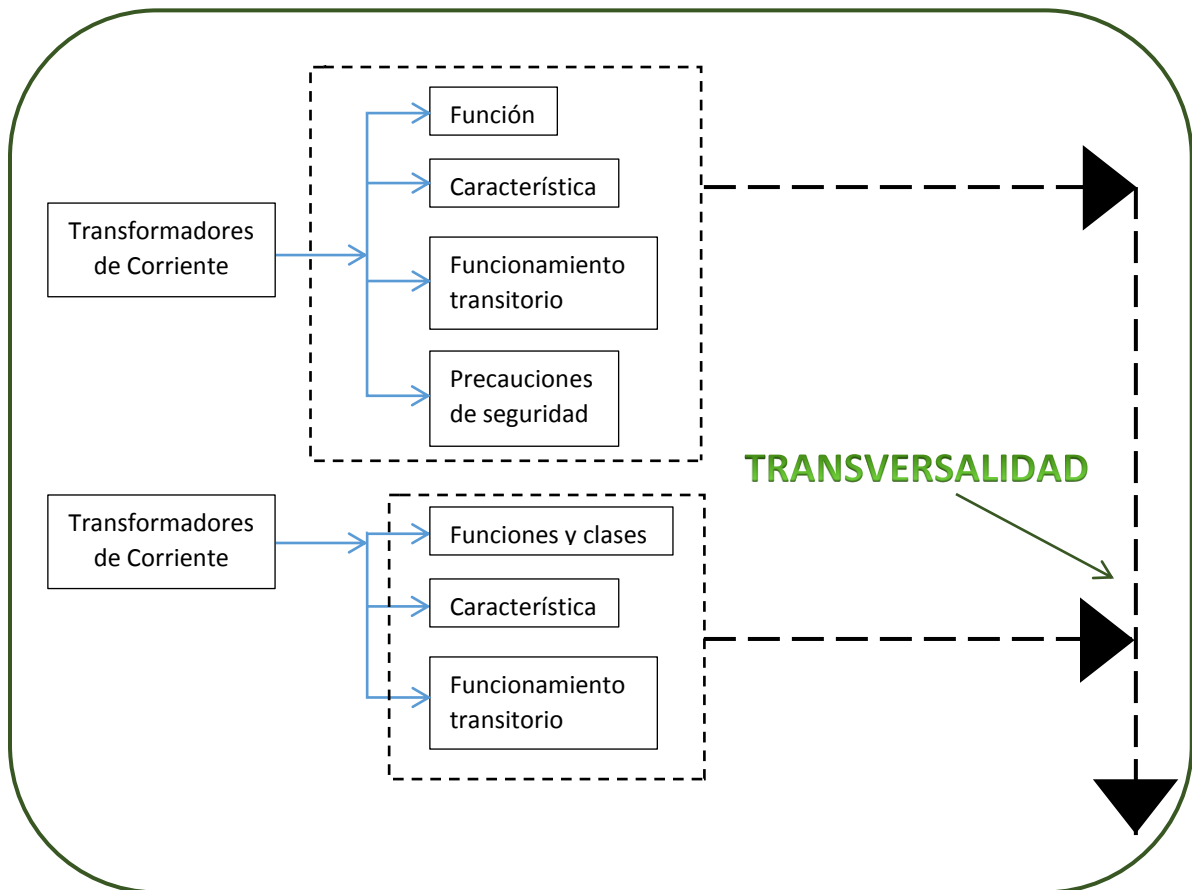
Transformadores de Corriente

Función

Característica

Funcionamiento transitorio

Precauciones de seguridad

TRANSVERSALIDAD

Transformadores de Corriente

Funciones y clases

Característica

Funcionamiento transitorio